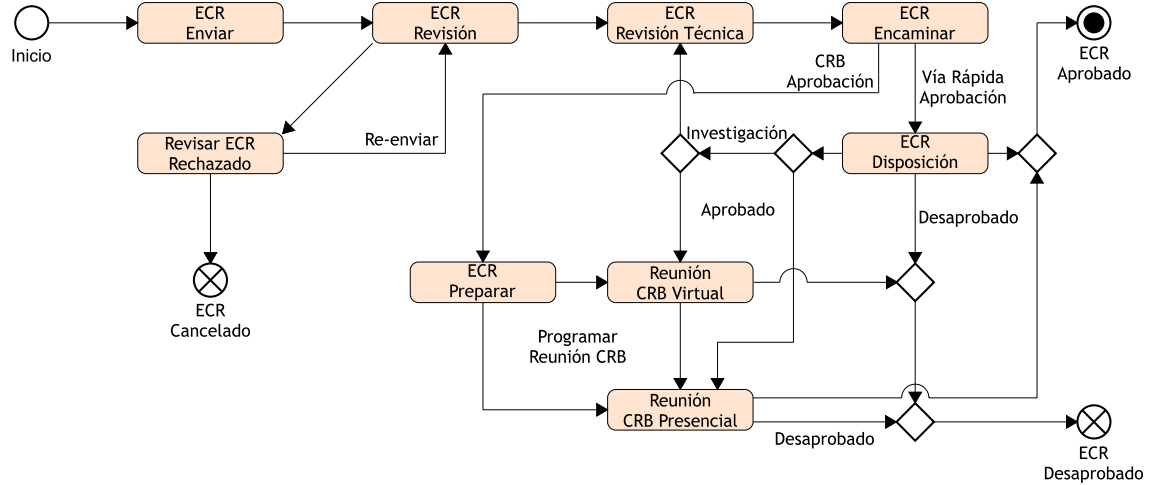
Inicio

ECR
Enviar

ECR
Revisión

ECR
Revisión Técnica

ECR
Encaminar

ECR
Aprobado

CRB
Aprobación

Vía Rápida
Aprobación

Revisar ECR
Rechazado

Re-enviar

Investigación

ECR
Disposición

Aprobado

Desaprobado

ECR
Cancelado

ECR
Preparar

Reunión
CRB Virtual

Programar
Reunión CRB

Reunión
CRB Presencial

Desaprobado

ECR
Desaprobado